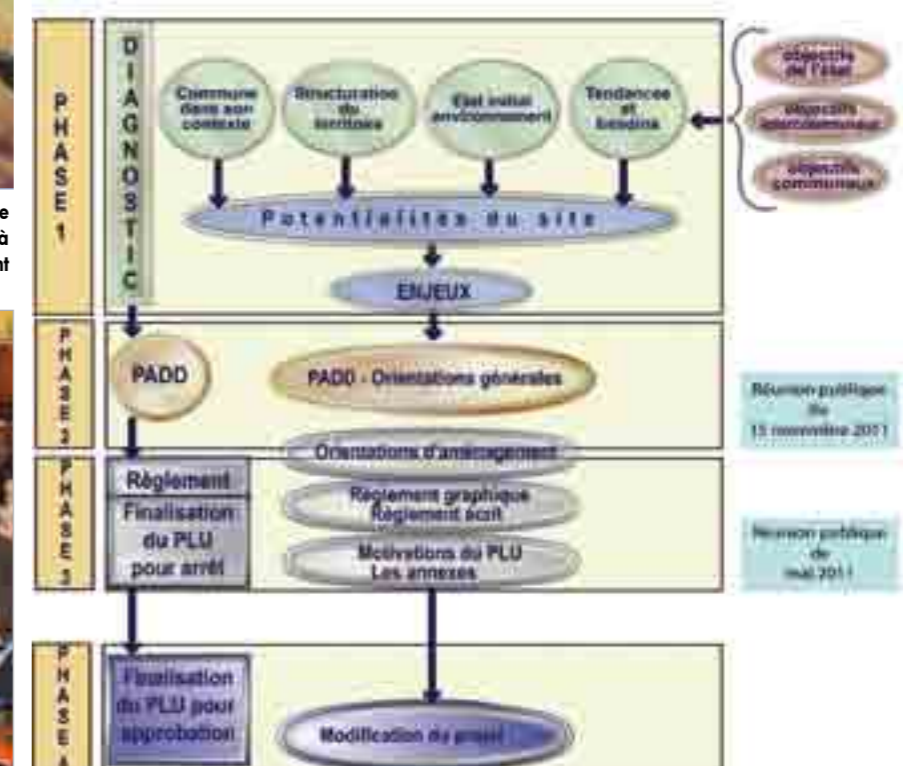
e
à
nt

PHASE 1

DIAGNOSTIC

Commune dans son contexte

Structuration du territoire

Etat initial environnement

Tendances et besoins

objectifs de l'Etat

objectifs intercommunaux

objectifs communaux

Potentialites du site

ENJEUX

PHASE 2

PADD

PADD - Orientations générales

Réunion publique du 15 novembre 2011

PHASE 3

Orientations d'aménagement

Règlement

Finalisation du PLU pour arrêt

Règlement graphique
Règlement écrit

Motivations du PLU
Les annexes

Réunion publique de mai 2011

PHASE 4

Finalisation du PLU pour approbation

Modification du projet